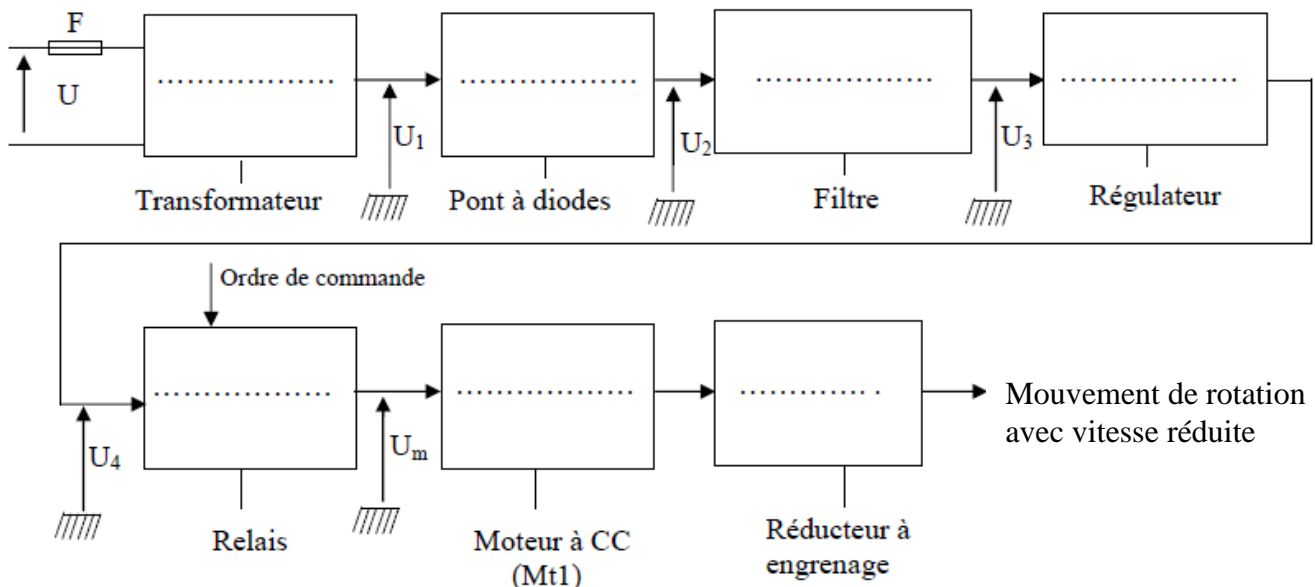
F

U

……………

$U_1$

Transformateur

……………

$U_2$

Pont à diodes

……………

$U_3$

Filtre

……………

Régulateur

Ordre de commande

……………

$U_4$

Relais

……………

$U_m$

Moteur à CC (Mt1)

…………. .

Réducteur à engrenage

Mouvement de rotation avec vitesse réduite